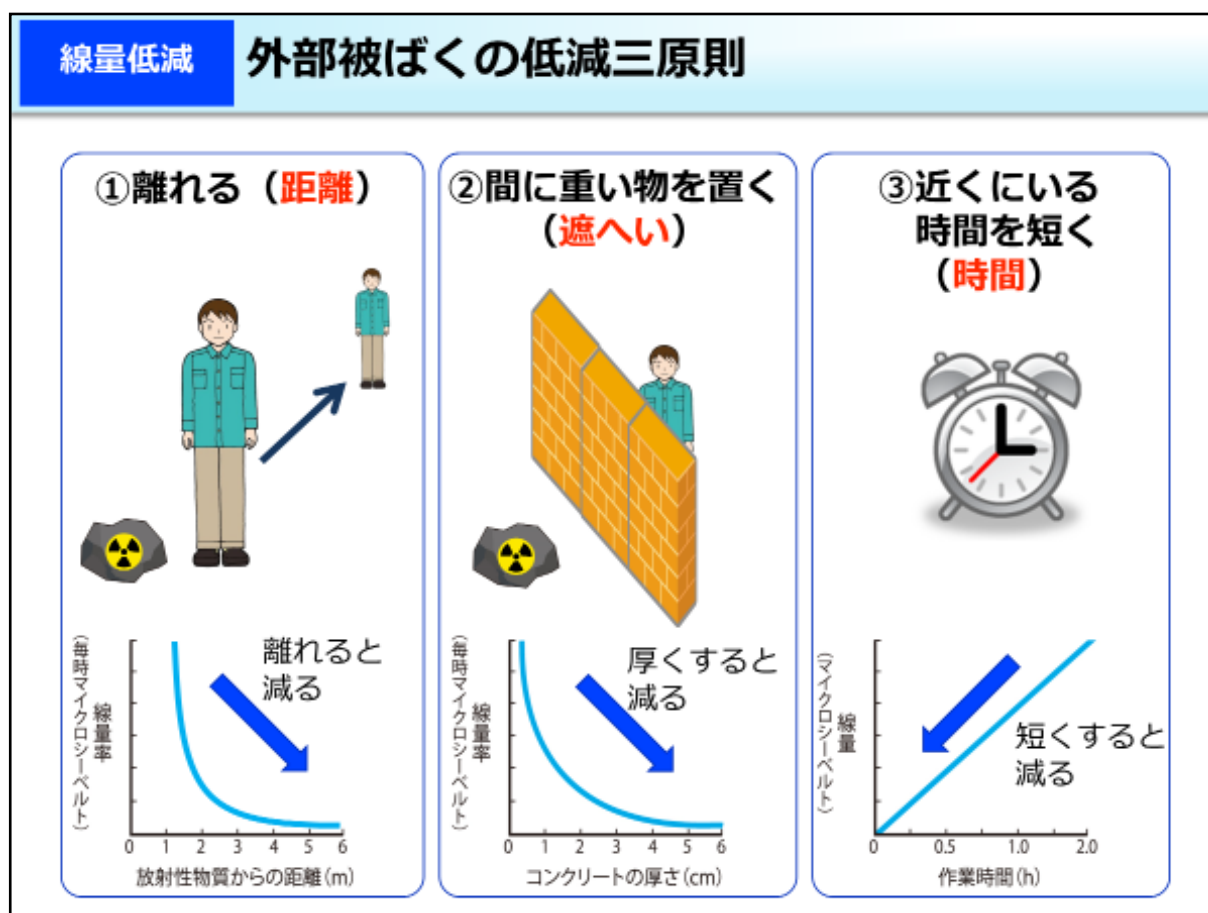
線量低減 外部被ばくの低減三原則

①離れる（距離）

離れると減る

線量率（毎時マイクロシーベルト）

0 1 2 3 4 5 6

放射性物質からの距離（m）

②間に重い物を置く（遮へい）

厚くすると減る

線量率（毎時マイクロシーベルト）

0 1 2 3 4 5 6

コンクリートの厚さ（cm）

③近くにいる時間を短く（時間）

短くすると減る

線量（マイクロシーベルト）

0 0.5 1.0 1.5 2.0

作業時間（h）